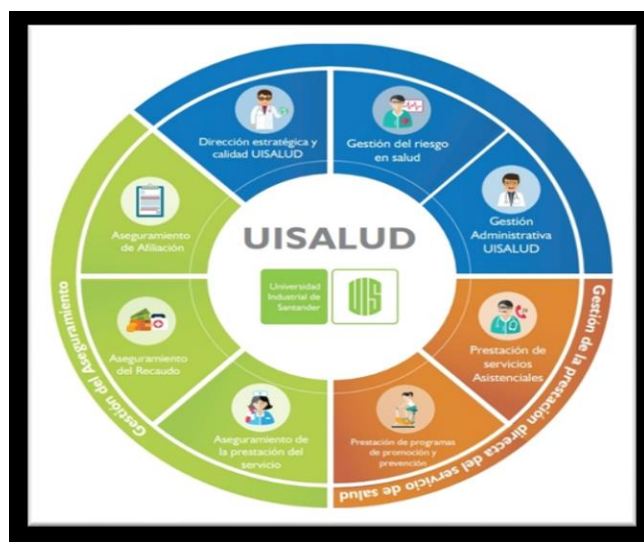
Dirección estratégica y calidad UISALUD

Gestión del riesgo en salud

Gestión Administrativa UISALUD

Aseguramiento de Afiliación

UISALUD

Universidad Industrial de Santander

UIS

Aseguramiento del Recaudo

Prestación de servicios Asistenciales

Aseguramiento de la prestación del servicio

Prestación de programas de promoción y prevención

Gestión del Aseguramiento

Gestión de la prestación directa del servicio de salud